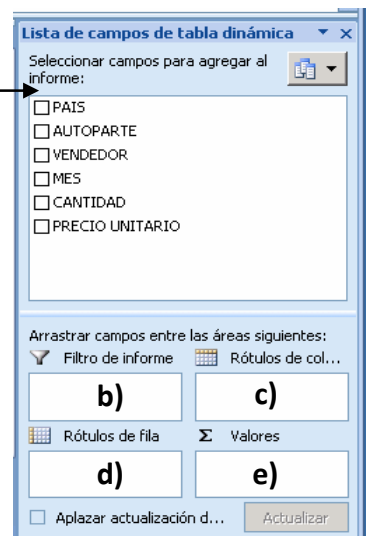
Lista de campos de tabla dinámica ▾ ×

Seleccionar campos para agregar al informe:

☐ PAIS
☐ AUTOPARTE
☐ VENDEDOR
☐ MES
☐ CANTIDAD
☐ PRECIO UNITARIO

Arrastrar campos entre las áreas siguientes:

Filtro de informe | Rótulos de col...

b) | c)

Rótulos de fila | Σ Valores

d) | e)

☐ Aplazar actualización d... | Actualizar